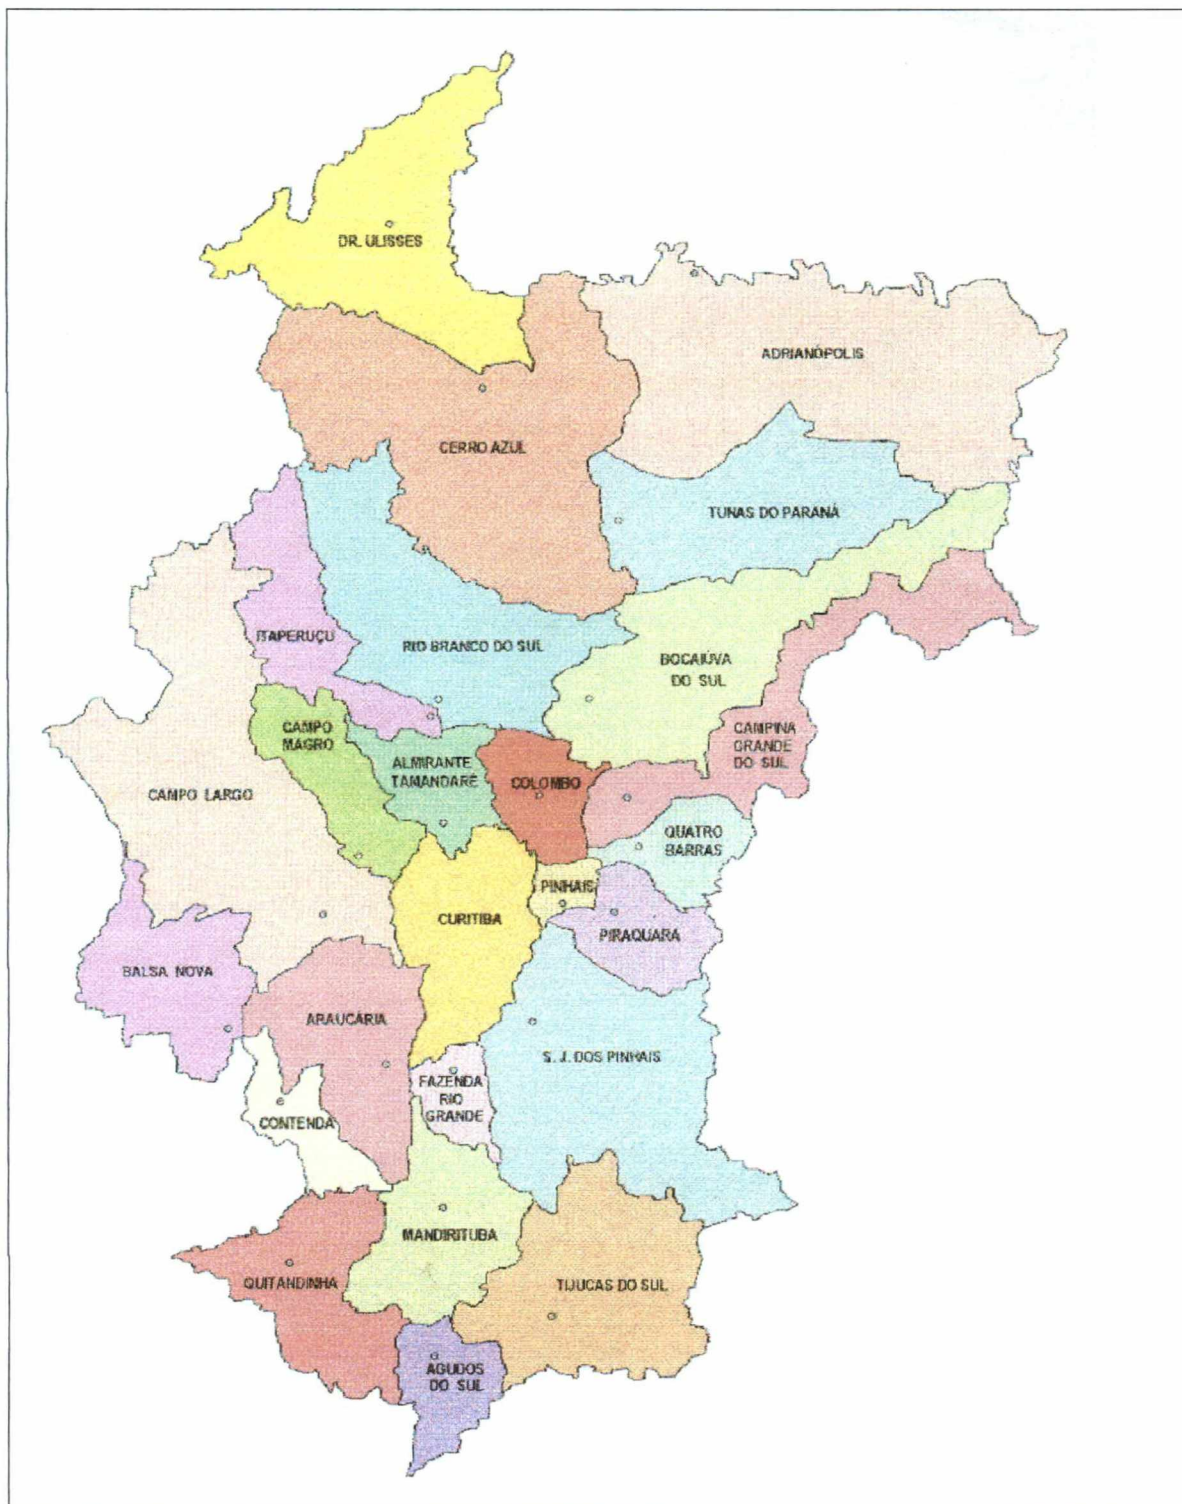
DR. ULISSES

ADRIANÓPOLIS

CERRO AZUL

TUNAS DO PARANÁ

ITAPERUÇU

RIO BRANCO DO SUL

BOCAIÚVA DO SUL

CAMPINA GRANDE DO SUL

CAMPO MAGRO

ALMIRANTE TAMANDARÉ

COLOMBO

CAMPO LARGO

QUATRO BARRAS

PINHAIS

CURITIBA

PIRAQUARA

BALSA NOVA

ARAUCÁRIA

S. J. DOS PINHAIS

FAZENDA RIO GRANDE

CONTENDA

MANDIRITUBA

QUITANDINHA

TIJUCAS DO SUL

AGUDOS DO SUL